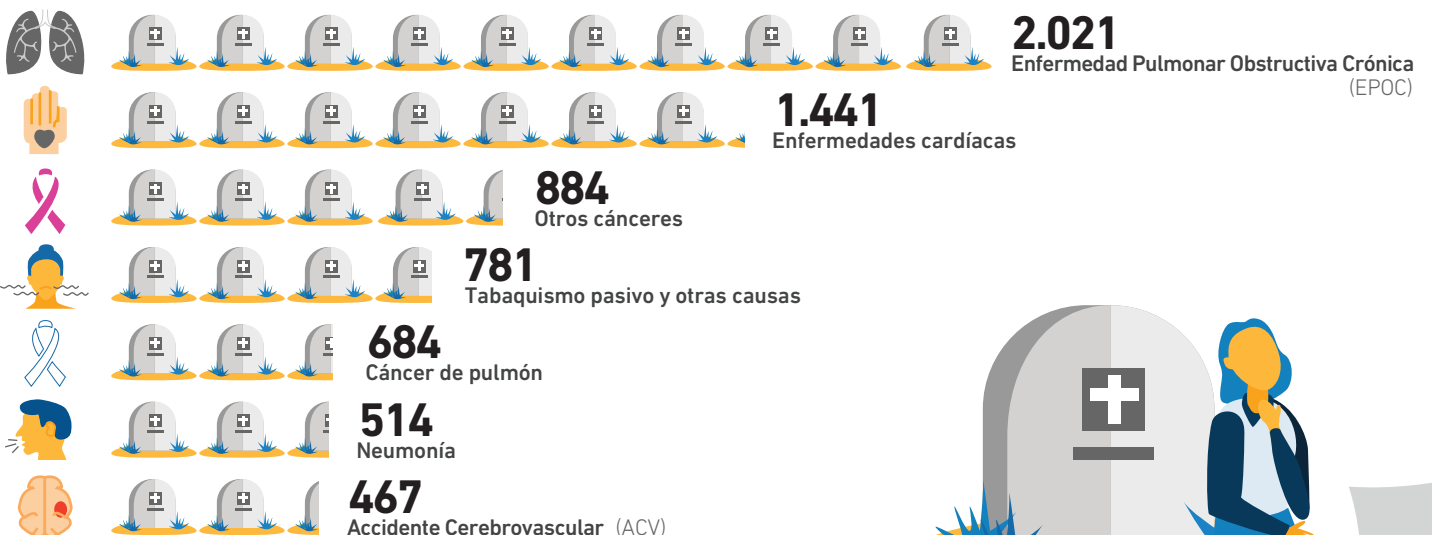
2.021
Enfermedad Pulmonar Obstructiva Crónica (EPOC)

1.441
Enfermedades cardíacas

884
Otros cánceres

781
Tabaquismo pasivo y otras causas

684
Cáncer de pulmón

514
Neumonía

467
Accidente Cerebrovascular (ACV)